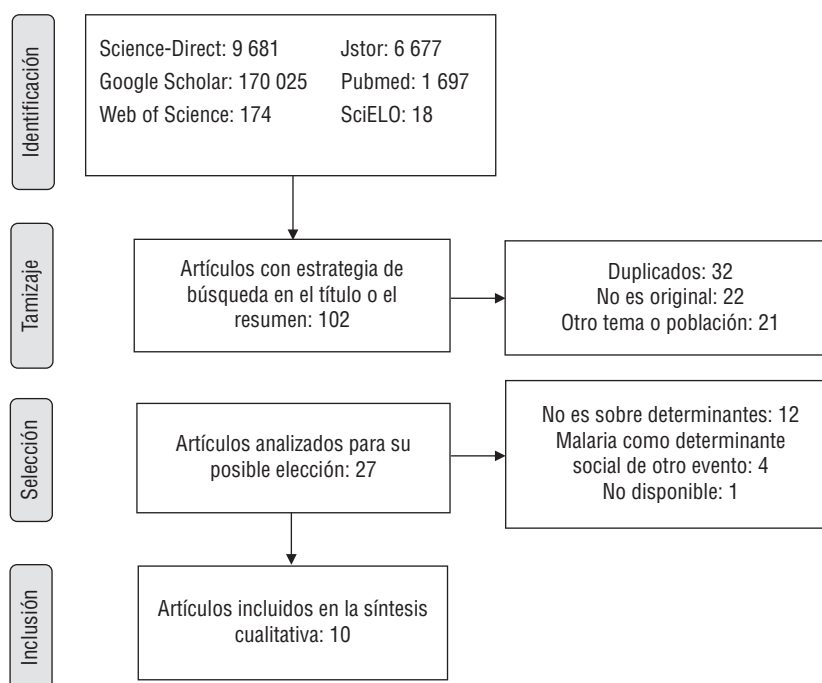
Identificación

Science-Direct: 9 681
Jstor: 6 677
Google Scholar: 170 025
Pubmed: 1 697
Web of Science: 174
SciELO: 18

Tamizaje

Artículos con estrategia de búsqueda en el título o el resumen: 102

Duplicados: 32
No es original: 22
Otro tema o población: 21

Selección

Artículos analizados para su posible elección: 27

No es sobre determinantes: 12
Malaria como determinante social de otro evento: 4
No disponible: 1

Inclusión

Artículos incluidos en la síntesis cualitativa: 10